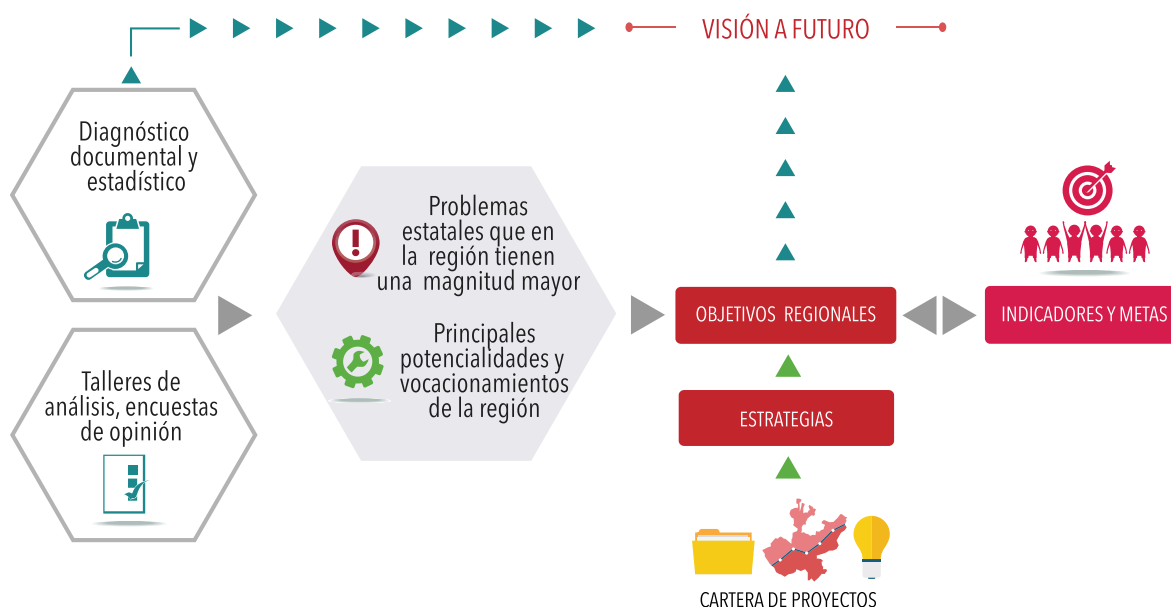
VISIÓN A FUTURO

Diagnóstico documental y estadístico

Talleres de análisis, encuestas de opinión

Problemas estatales que en la región tienen una magnitud mayor

Principales potencialidades y vocacionamientos de la región

OBJETIVOS REGIONALES

INDICADORES Y METAS

ESTRATEGIAS

CARTERA DE PROYECTOS